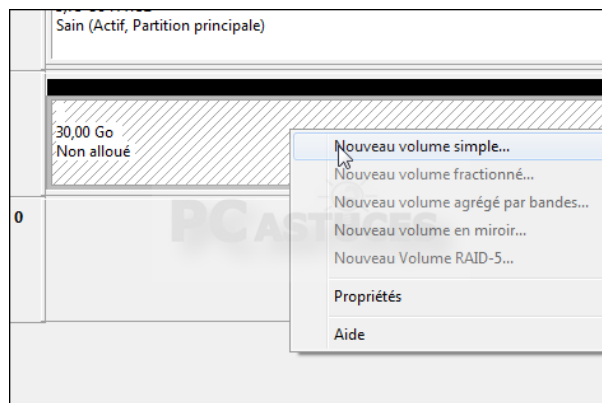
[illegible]
Sain (Actif, Partition principale)

30,00 Go
Non alloué

0

Nouveau volume simple...
Nouveau volume fractionné...
Nouveau volume agrégé par bandes...
Nouveau volume en miroir...
Nouveau Volume RAID-5...
Propriétés
Aide

PC ASTUCES